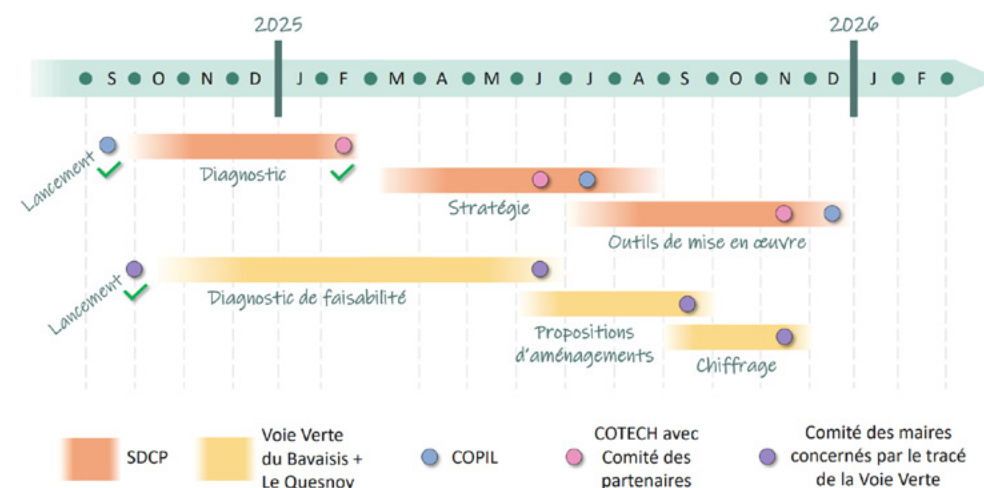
2025

2026

S O N D J F M A M J J A S O N D J F

Lancement

Diagnostic

Stratégie

Outils de mise en œuvre

Lancement

Diagnostic de faisabilité

Propositions d'aménagements

Chiffrage

SDCP

Voie Verte du Bavaisis + Le Quesnoy

COPIL

COTECH avec Comité des partenaires

Comité des maires concernés par le tracé de la Voie Verte